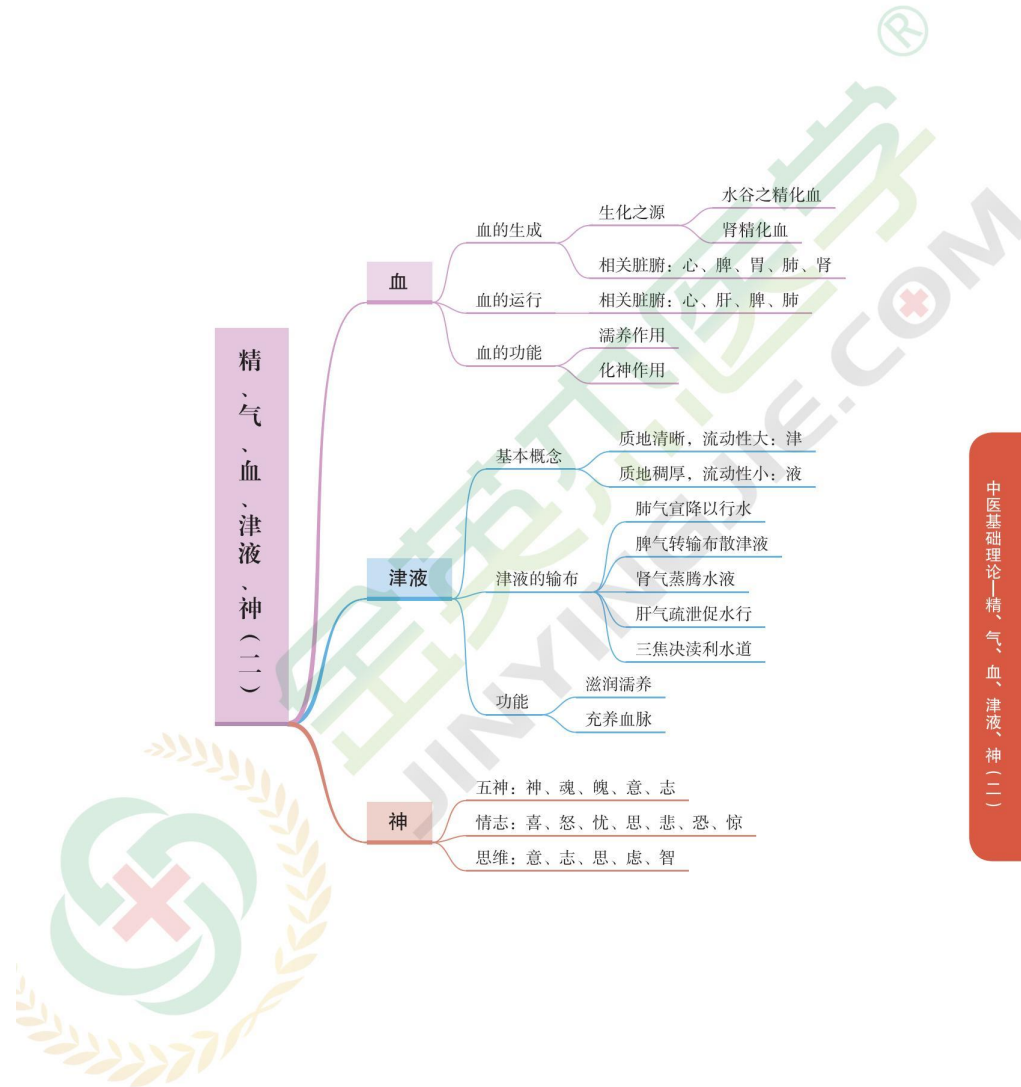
精、气、血、津液、神（二）

血

血的生成
生化之源
水谷之精化血
肾精化血
相关脏腑：心、脾、胃、肺、肾

血的运行
相关脏腑：心、肝、脾、肺

血的功能
濡养作用
化神作用

津液

基本概念
质地清晰，流动性大：津
质地稠厚，流动性小：液

津液的输布
肺气宣降以行水
脾气转输布散津液
肾气蒸腾水液
肝气疏泄促水行
三焦决渎利水道

功能
滋润濡养
充养血脉

神

五神：神、魂、魄、意、志
情志：喜、怒、忧、思、悲、恐、惊
思维：意、志、思、虑、智

中医基础理论—精、气、血、津液、神（二）

JINYINGJIE.COM